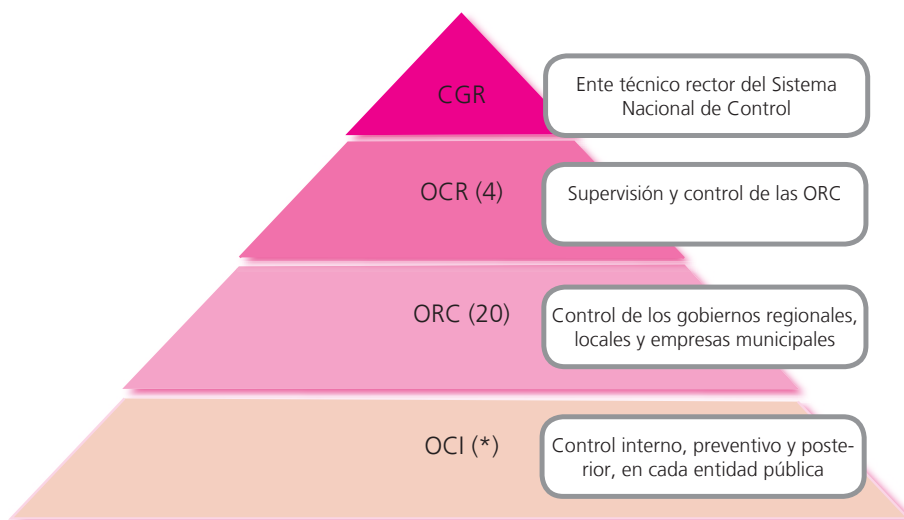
CGR

Ente técnico rector del Sistema Nacional de Control

OCR (4)

Supervisión y control de las ORC

ORC (20)

Control de los gobiernos regionales, locales y empresas municipales

OCI (*)

Control interno, preventivo y posterior, en cada entidad pública